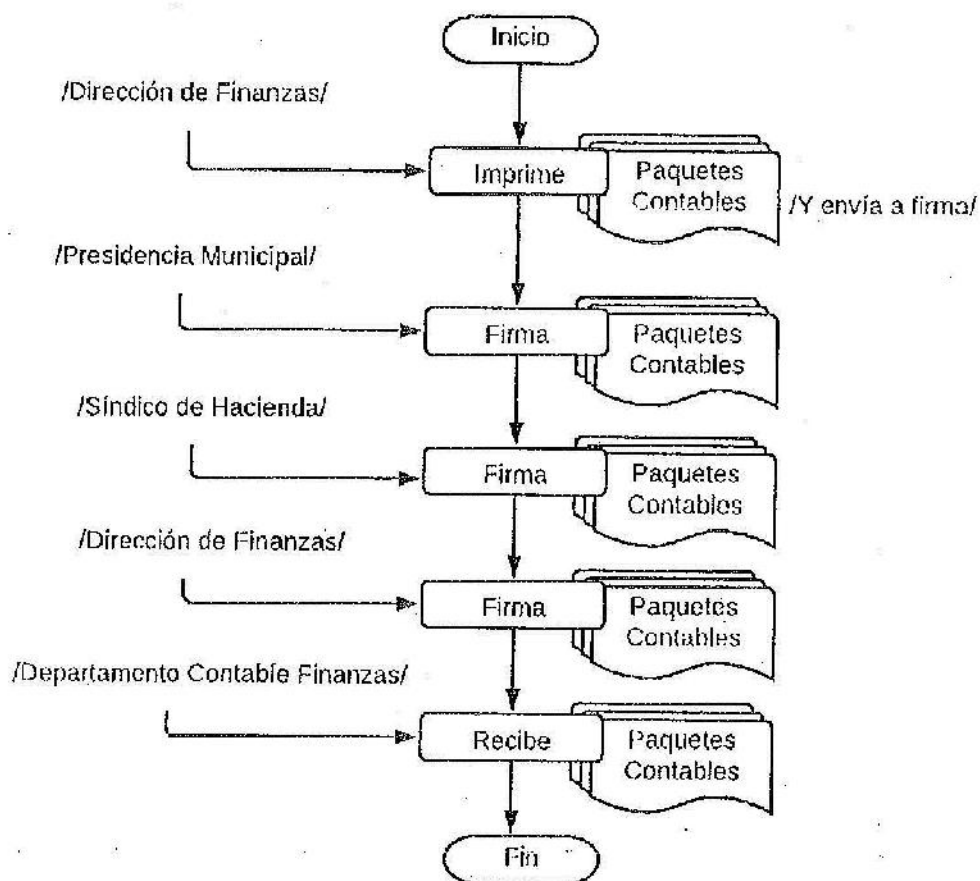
Inicio

/Dirección de Finanzas/

Imprime

Paquetes Contables

/Y envía a firma/

/Presidencia Municipal/

Firma

Paquetes Contables

/Síndico de Hacienda/

Firma

Paquetes Contables

/Dirección de Finanzas/

Firma

Paquetes Contables

/Departamento Contable Finanzas/

Recibe

Paquetes Contables

Fin